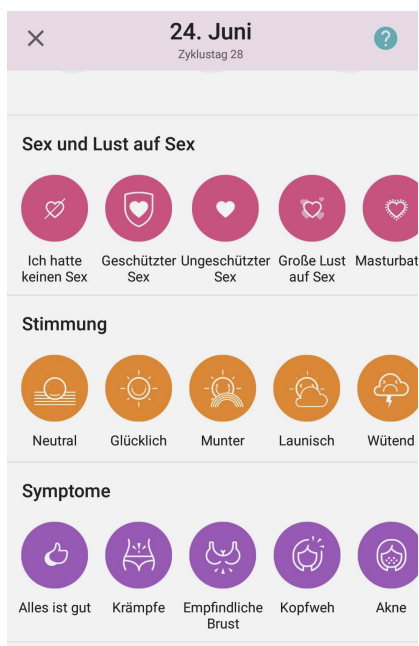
× 24. Juni
Zyklustag 28
?

Sex und Lust auf Sex

Ich hatte keinen Sex
Geschützter Sex
Ungeschützter Sex
Große Lust auf Sex
Masturbat

Stimmung

Neutral
Glücklich
Munter
Launisch
Wütend

Symptome

Alles ist gut
Krämpfe
Empfindliche Brust
Kopfweh
Akne